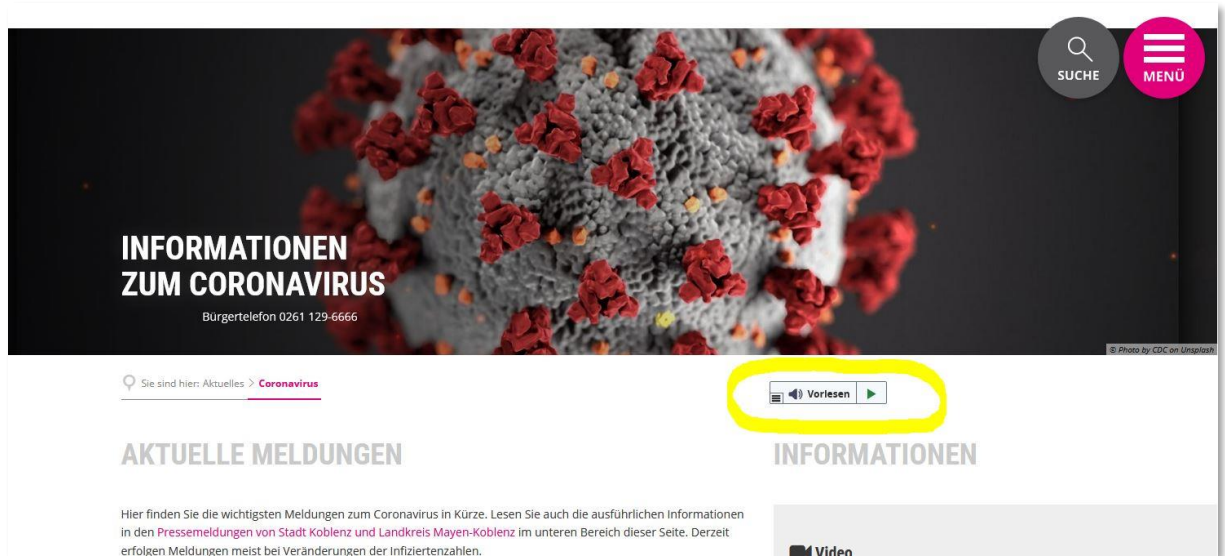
SUCHE

MENÜ

INFORMATIONEN ZUM CORONAVIRUS

Bürgertelefon 0261 129-6666

© Photo by CDC on Unsplash

Sie sind hier: Aktuelles > Coronavirus

Vorlesen

AKTUELLE MELDUNGEN

INFORMATIONEN

Hier finden Sie die wichtigsten Meldungen zum Coronavirus in Kürze. Lesen Sie auch die ausführlichen Informationen in den Pressemeldungen von Stadt Koblenz und Landkreis Mayen-Koblenz im unteren Bereich dieser Seite. Derzeit erfolgen Meldungen meist bei Veränderungen der Infiziertenzahlen.

Video